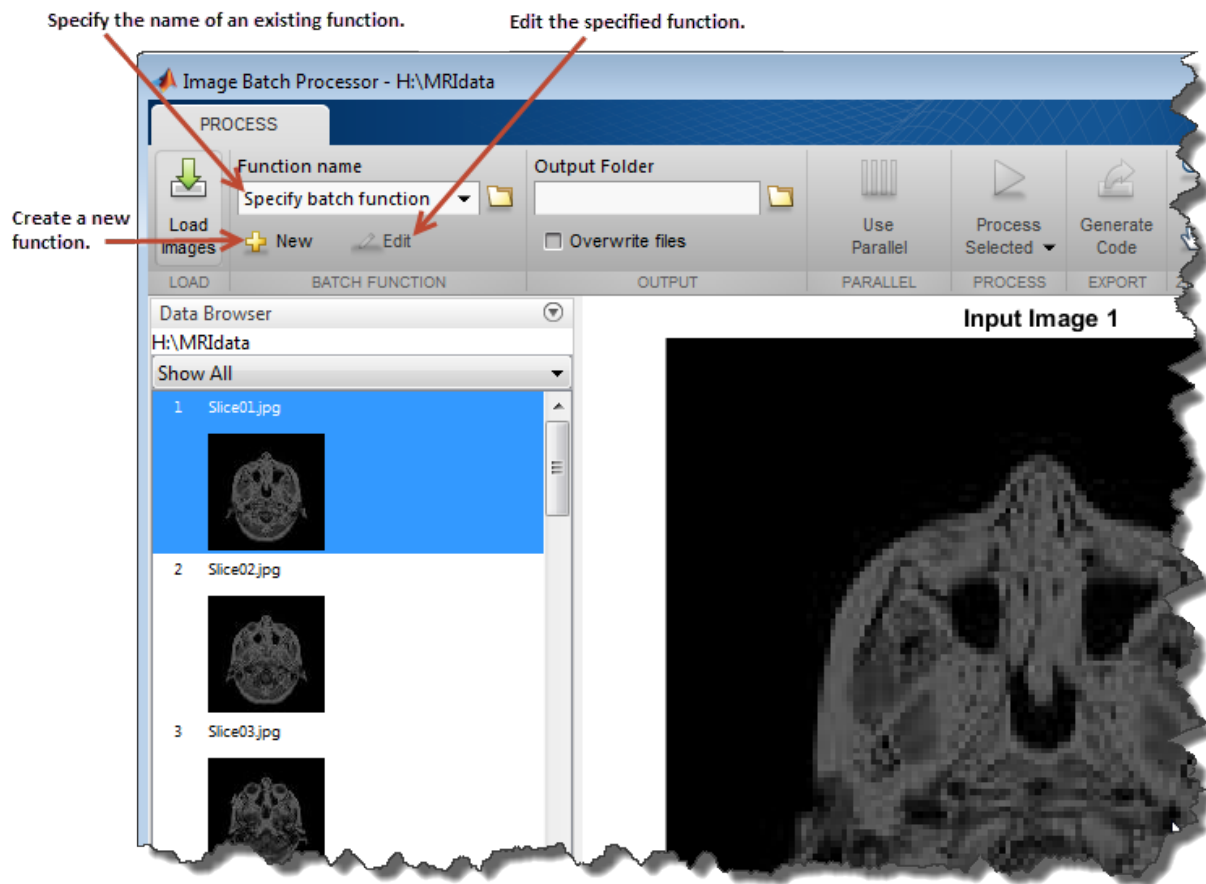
Specify the name of an existing function.

Edit the specified function.

Image Batch Processor - H:\MRIdata

PROCESS

Load Images

LOAD

Function name

Specify batch function

Create a new function.

New

Edit

BATCH FUNCTION

Output Folder

Overwrite files

OUTPUT

Use Parallel

PARALLEL

Process Selected

PROCESS

Generate Code

EXPORT

Data Browser

H:\MRIdata

Show All

1 Slice01.jpg

2 Slice02.jpg

3 Slice03.jpg

Input Image 1